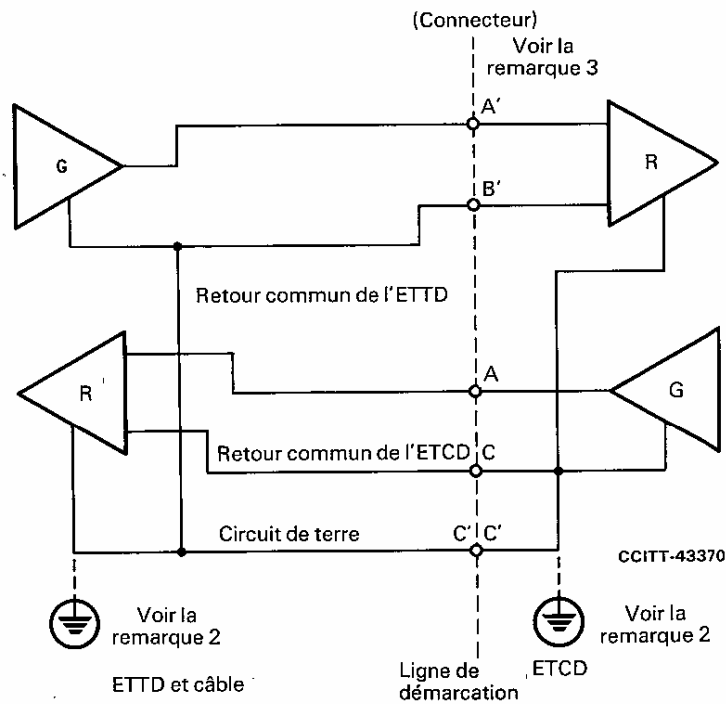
(Connecteur)
Voir la remarque 3

G

A'

R

B'

Retour commun de l'ETTD

R

A

G

Retour commun de l'ETCD C

Circuit de terre

C' C'

CCITT-43370

Voir la remarque 2

Voir la remarque 2

ETTD et câble

Ligne de démarcation

ETCD